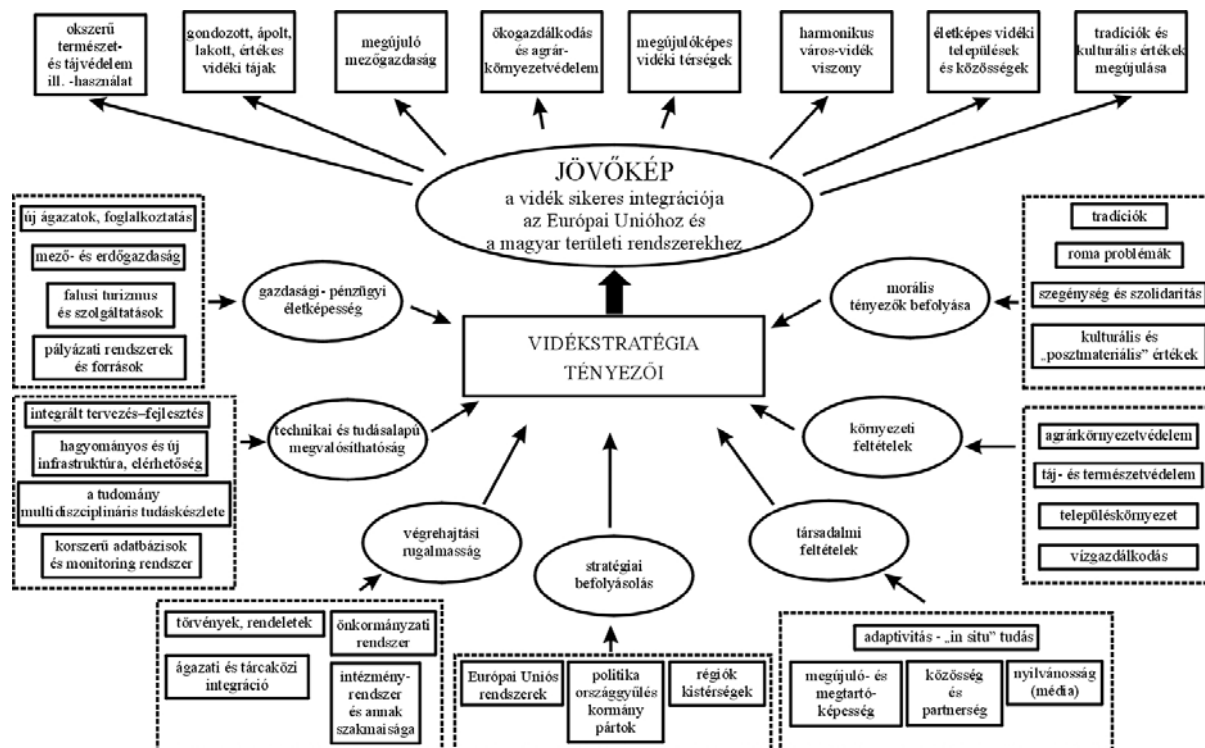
okszerű természet- és tájvédelem ill. -használat

gondozott, ápolt, lakott, értékes vidéki tájak

megújuló mezőgazdaság

ökogazdálkodás és agrár-környezetvédelem

megújulóképes vidéki térségek

harmonikus város-vidék viszony

életképes vidéki települések és közösségek

tradíciók és kulturális értékek megújulása

JÖVŐKÉP
a vidék sikeres integrációja az Európai Unióhoz és a magyar területi rendszerekhez

új ágazatok, foglalkoztatás

mező- és erdőgazdaság

falusi turizmus és szolgáltatások

pályázati rendszerek és források

gazdasági- pénzügyi életképesség

VIDÉKSTRATÉGIA TÉNYEZŐI

morális tényezők befolyása

tradíciók

roma problémák

szegénység és szolidaritás

kulturális és „posztmateriális" értékek

integrált tervezés–fejlesztés

hagyományos és új infrastruktúra, elérhetőség

a tudomány multidiszciplináris tudáskészlete

korszerű adatbázisok és monitoring rendszer

technikai és tudásalapú megvalósíthatóság

környezeti feltételek

agrárkörnyezetvédelem

táj- és természetvédelem

településkörnyezet

vízgazdálkodás

végrehajtási rugalmasság

stratégiai befolyásolás

társadalmi feltételek

törvények, rendeletek

önkormányzati rendszer

ágazati és tárcaközi integráció

intézmény-rendszer és annak szakmaisága

Európai Uniós rendszerek

politika országgyűlés kormány pártok

régiók kistérségek

adaptivitás - „in situ" tudás

megújuló- és megtartó-képesség

közösség és partnerség

nyilvánosság (média)